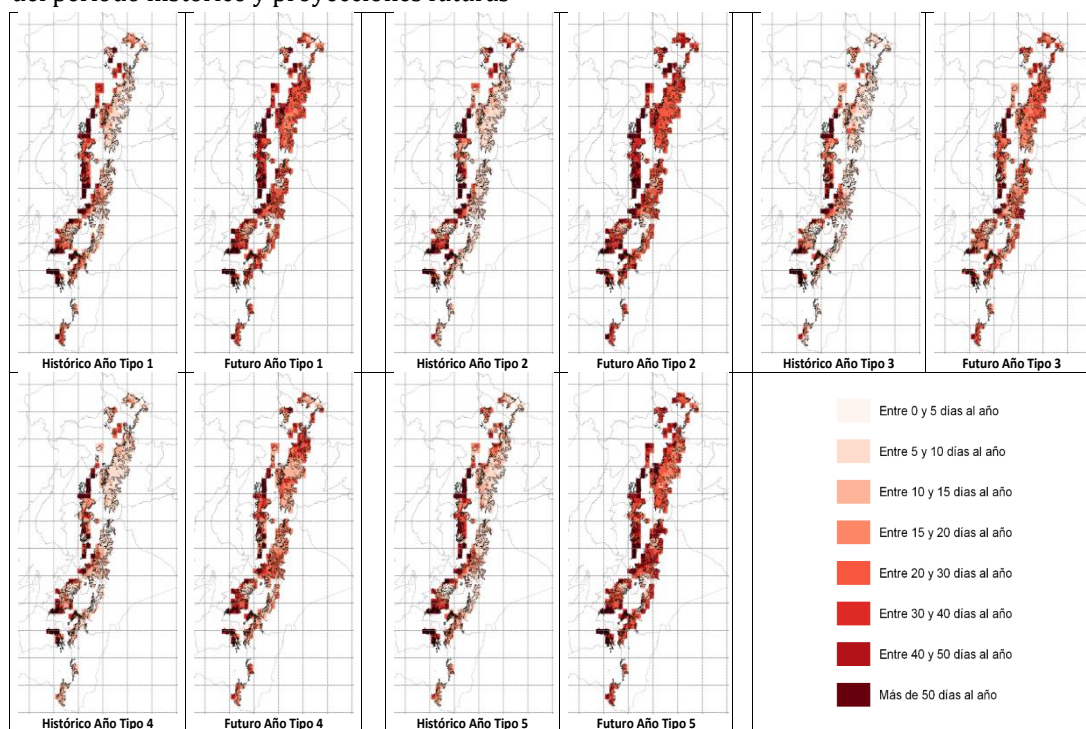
del periodo histórico y proyecciones futuras

Histórico Año Tipo 1
Futuro Año Tipo 1
Histórico Año Tipo 2
Futuro Año Tipo 2
Histórico Año Tipo 3
Futuro Año Tipo 3

Histórico Año Tipo 4
Futuro Año Tipo 4
Histórico Año Tipo 5
Futuro Año Tipo 5

Entre 0 y 5 dias al año
Entre 5 y 10 dias al año
Entre 10 y 15 dias al año
Entre 15 y 20 dias al año
Entre 20 y 30 dias al año
Entre 30 y 40 dias al año
Entre 40 y 50 dias al año
Más de 50 dias al año